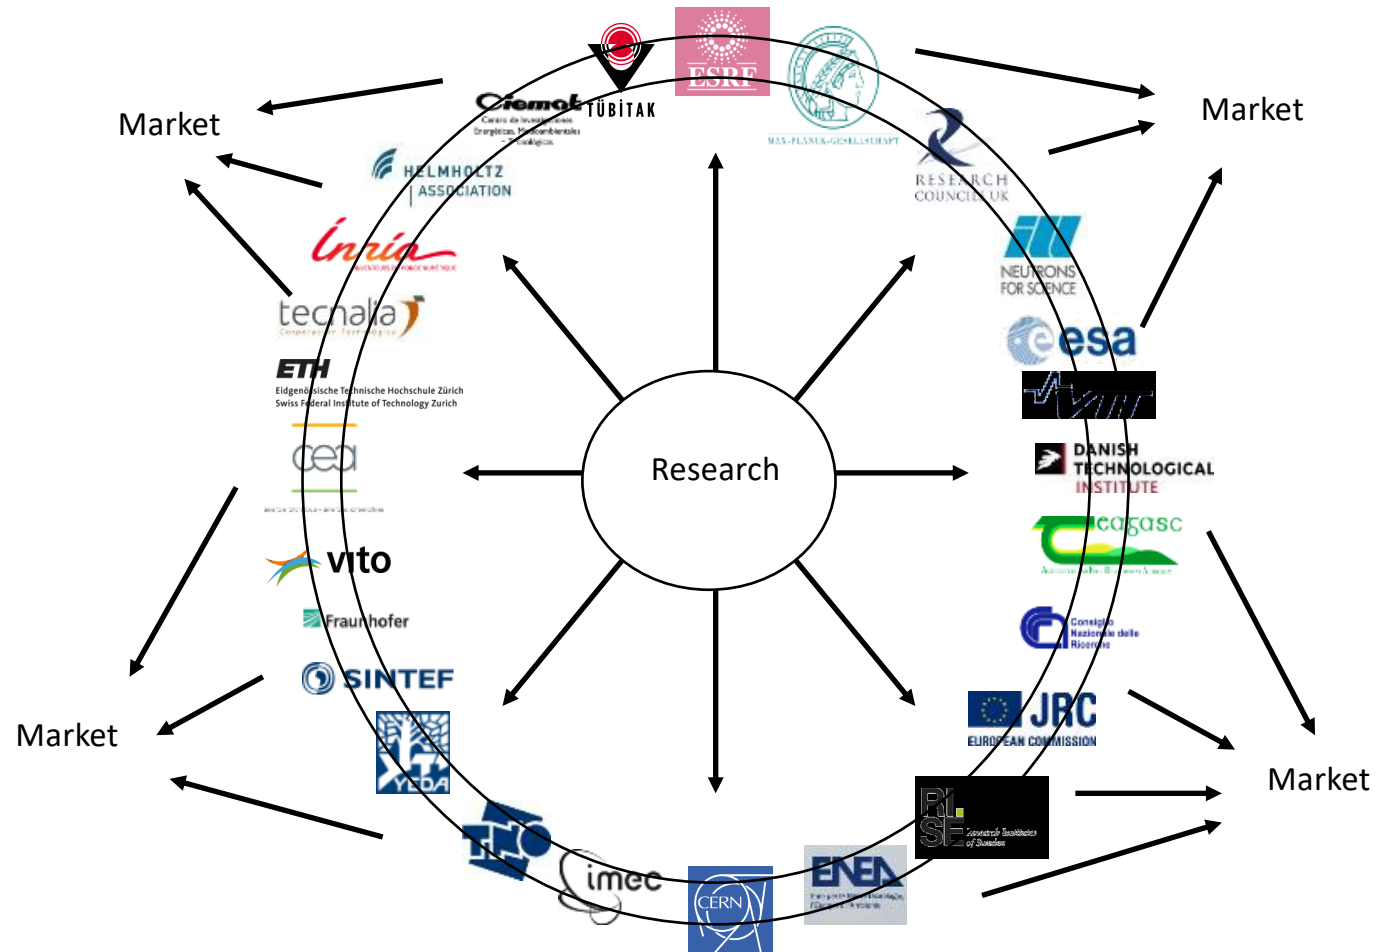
Market

Market

Market

Market

Research

TÜBITAK

ESRF

MAX-PLANCK-GESELLSCHAFT

Ciemat
Centro de Investigaciones Energéticas, Medioambientales y Tecnológicas

HELMHOLTZ
ASSOCIATION

RESEARCH COUNCILS UK

NEUTRONS FOR SCIENCE

Inria
INVENTEURS DU MONDE NUMÉRIQUE

tecnalia
Corporación Tecnológica

esa

ETH
Eidgenössische Technische Hochschule Zürich
Swiss Federal Institute of Technology Zurich

VTT

DANISH TECHNOLOGICAL INSTITUTE

cea

teagasc
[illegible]

vito

Fraunhofer

Consiglio Nazionale delle Ricerche

SINTEF

JRC
EUROPEAN COMMISSION

YEDA

RI SE
Research Institutes of Sweden

TNO

imec

CERN

ENEA
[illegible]